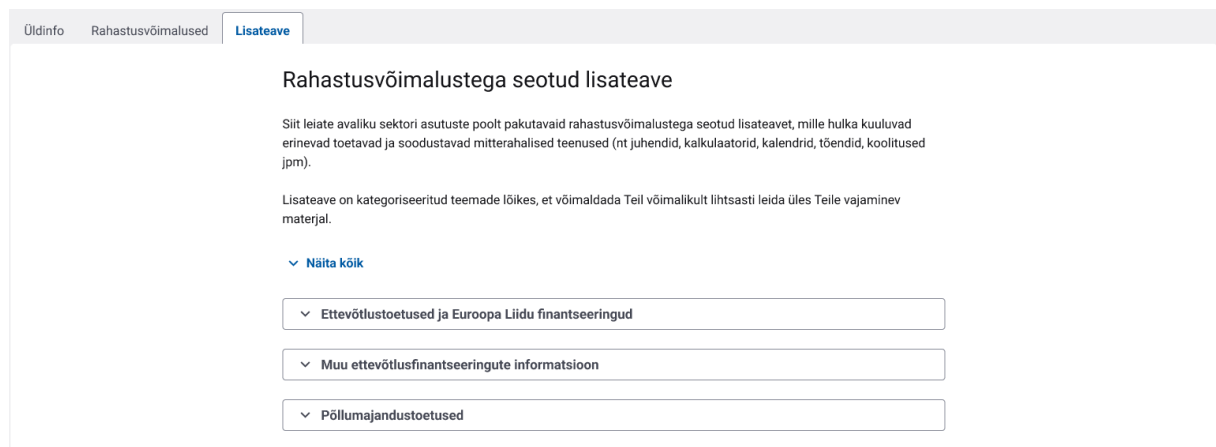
Üldinfo Rahastusvõimalused Lisateave

Rahastusvõimalustega seotud lisateave

Siit leiate avaliku sektori asutuste poolt pakutavaid rahastusvõimalustega seotud lisateavet, mille hulka kuuluvad erinevad toetavad ja soodustavad mitterahalised teenused (nt juhendid, kalkulaatorid, kalendrid, tõendid, koolitused jpm).

Lisateave on kategoriseeritud teemade lõikes, et võimaldada Teil võimalikult lihtsasti leida üles Teile vajaminev materjal.

Näita kõik

Ettevõtlustoetused ja Euroopa Liidu finantseeringud

Muu ettevõtlusfinantseeringute informatsioon

Põllumajandustoetused